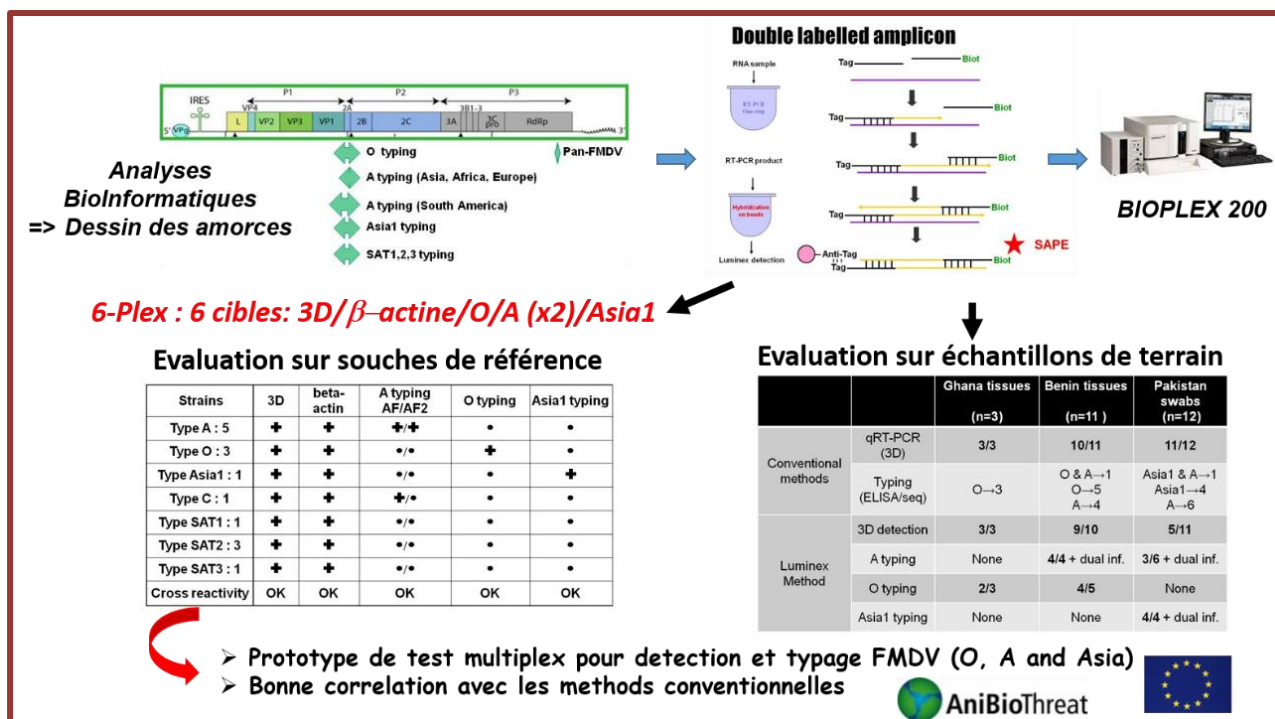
Double labelled amplicon

RNA sample

RT-PCR One step

RT-PCR product

Hybridization on beads

Luminex detection

Tag
Biot
Tag
Biot
Tag
Biot
Tag
Biot
Anti-Tag
Tag
Biot
SAPE

IRES
P1
P2
P3
VP4
2A
3B1-3
5' VPg
L
VP2
VP3
VP1
2B
2C
3A
3C pro
RdRp
3'

O typing
Pan-FMDV
A typing (Asia, Africa, Europe)
A typing (South America)
Asia1 typing
SAT1,2,3 typing

Analyses BioInformatiques
=> Dessin des amorces

BIOPLEX 200

6-Plex : 6 cibles: 3D/$\beta$–actine/O/A (x2)/Asia1

Evaluation sur souches de référence

| Strains | 3D | beta-actin | A typing AF/AF2 | O typing | Asia1 typing |
|---|---|---|---|---|---|
| Type A : 5 | + | + | +/+ | • | • |
| Type O : 3 | + | + | •/• | + | • |
| Type Asia1 : 1 | + | + | •/• | • | + |
| Type C : 1 | + | + | +/• | • | • |
| Type SAT1 : 1 | + | + | •/• | • | • |
| Type SAT2 : 3 | + | + | •/• | • | • |
| Type SAT3 : 1 | + | + | •/• | • | • |
| Cross reactivity | OK | OK | OK | OK | OK |

Evaluation sur échantillons de terrain

| | | Ghana tissues (n=3) | Benin tissues (n=11 ) | Pakistan swabs (n=12) |
|---|---|---|---|---|
| Conventional methods | qRT-PCR (3D) | 3/3 | 10/11 | 11/12 |
| | Typing (ELISA/seq) | O→3 | O & A→1 O→5 A→4 | Asia1 & A→1 Asia1→4 A→6 |
| Luminex Method | 3D detection | 3/3 | 9/10 | 5/11 |
| | A typing | None | 4/4 + dual inf. | 3/6 + dual inf. |
| | O typing | 2/3 | 4/5 | None |
| | Asia1 typing | None | None | 4/4 + dual inf. |

➢ Prototype de test multiplex pour detection et typage FMDV (O, A and Asia)
➢ Bonne correlation avec les methods conventionnelles

AniBioThreat